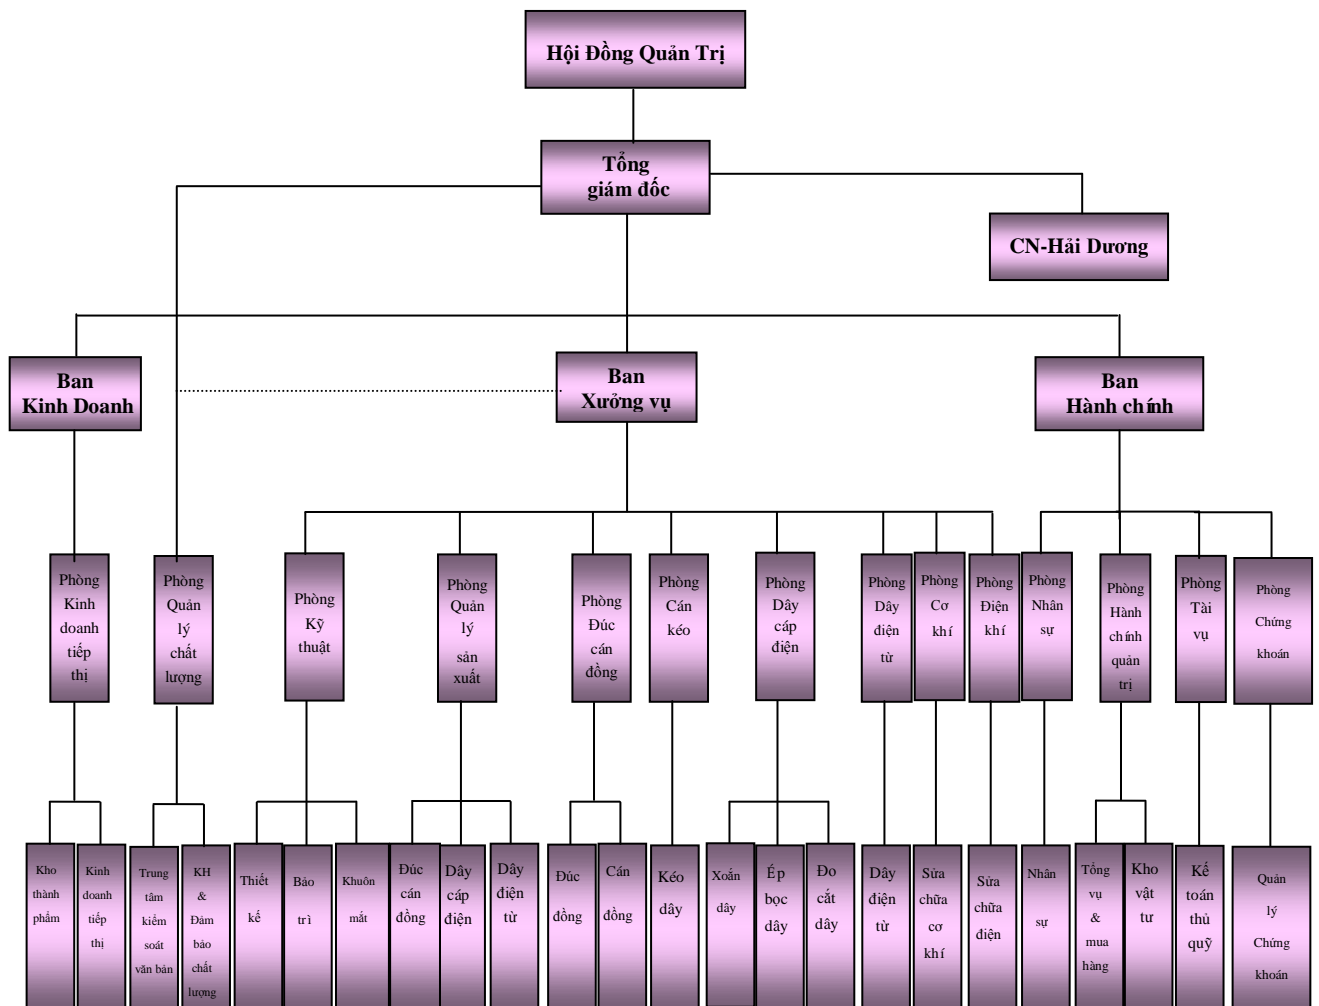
Hội Đồng Quản Trị

Tổng giám đốc

CN-Hải Dương

Ban Kinh Doanh

Ban Xưởng vụ

Ban Hành chính

Phòng Kinh doanh tiếp thị

Phòng Quản lý chất lượng

Phòng Kỹ thuật

Phòng Quản lý sản xuất

Phòng Đúc cán đồng

Phòng Cán kéo

Phòng Dây cáp điện

Phòng Dây điện từ

Phòng Cơ khí

Phòng Điện khí

Phòng Nhân sự

Phòng Hành chính quản trị

Phòng Tài vụ

Phòng Chứng khoán

Kho thành phẩm

Kinh doanh tiếp thị

Trung tâm kiểm soát văn bản

KH & Đảm bảo chất lượng

Thiết kế

Bảo trì

Khuôn mẫu

Đúc cán đồng

Dây cáp điện

Dây điện từ

Đúc đồng

Cán đồng

Kéo dây

Xoắn dây

Ép bọc dây

Đo cắt dây

Dây điện từ

Sửa chữa cơ khí

Sửa chữa điện

Nhân sự

Tổng vụ & mua hàng

Kho vật tư

Kế toán thủ quỹ

Quản lý Chứng khoán